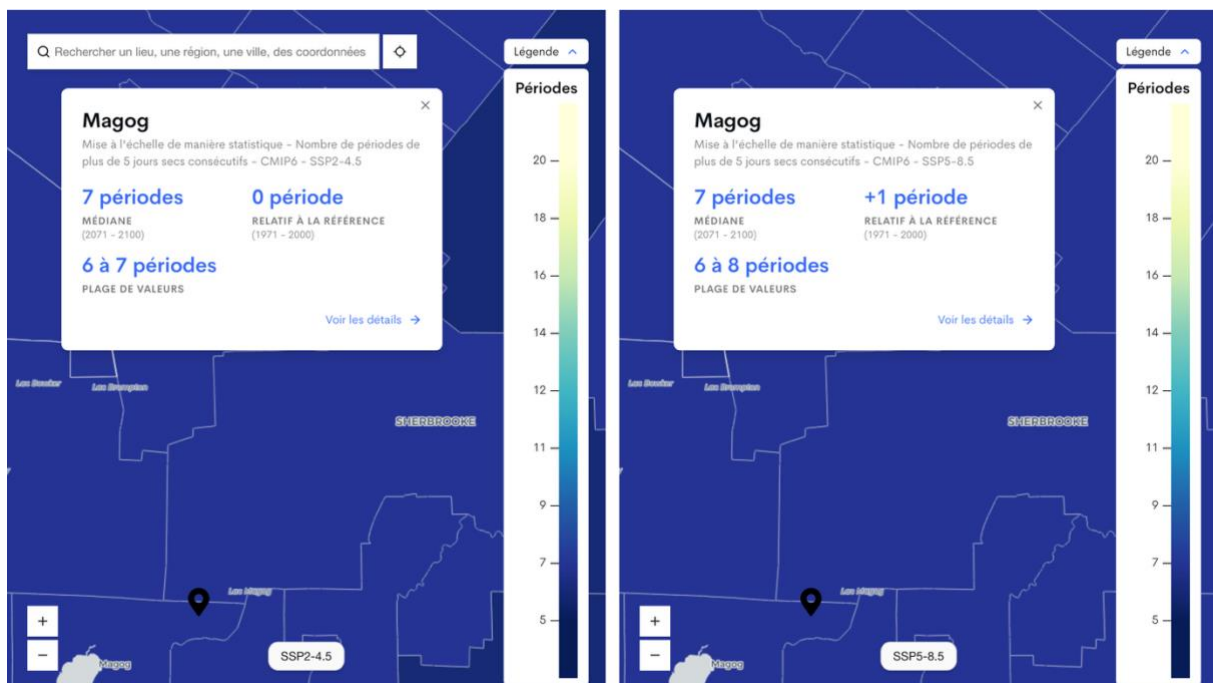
Rechercher un lieu, une région, une ville, des coordonnées

Légende

Périodes

Magog

Mise à l'échelle de manière statistique – Nombre de périodes de plus de 5 jours secs consécutifs – CMIP6 – SSP2-4.5

7 périodes
MÉDIANE
(2071 – 2100)

0 période
RELATIF À LA RÉFÉRENCE
(1971 – 2000)

6 à 7 périodes
PLAGE DE VALEURS

Voir les détails →

20
18
16
14
12
11
9
7
5

Lac Bowker
Lac Brompton
SHERBROOKE
Lac Magog
Magog

+
−

SSP2-4.5

Légende

Périodes

Magog

Mise à l'échelle de manière statistique – Nombre de périodes de plus de 5 jours secs consécutifs – CMIP6 – SSP5-8.5

7 périodes
MÉDIANE
(2071 – 2100)

+1 période
RELATIF À LA RÉFÉRENCE
(1971 – 2000)

6 à 8 périodes
PLAGE DE VALEURS

Voir les détails →

20
18
16
14
12
11
9
7
5

Lac Bowker
Lac Brompton
SHERBROOKE
Lac Magog
Magog

+
−

SSP5-8.5